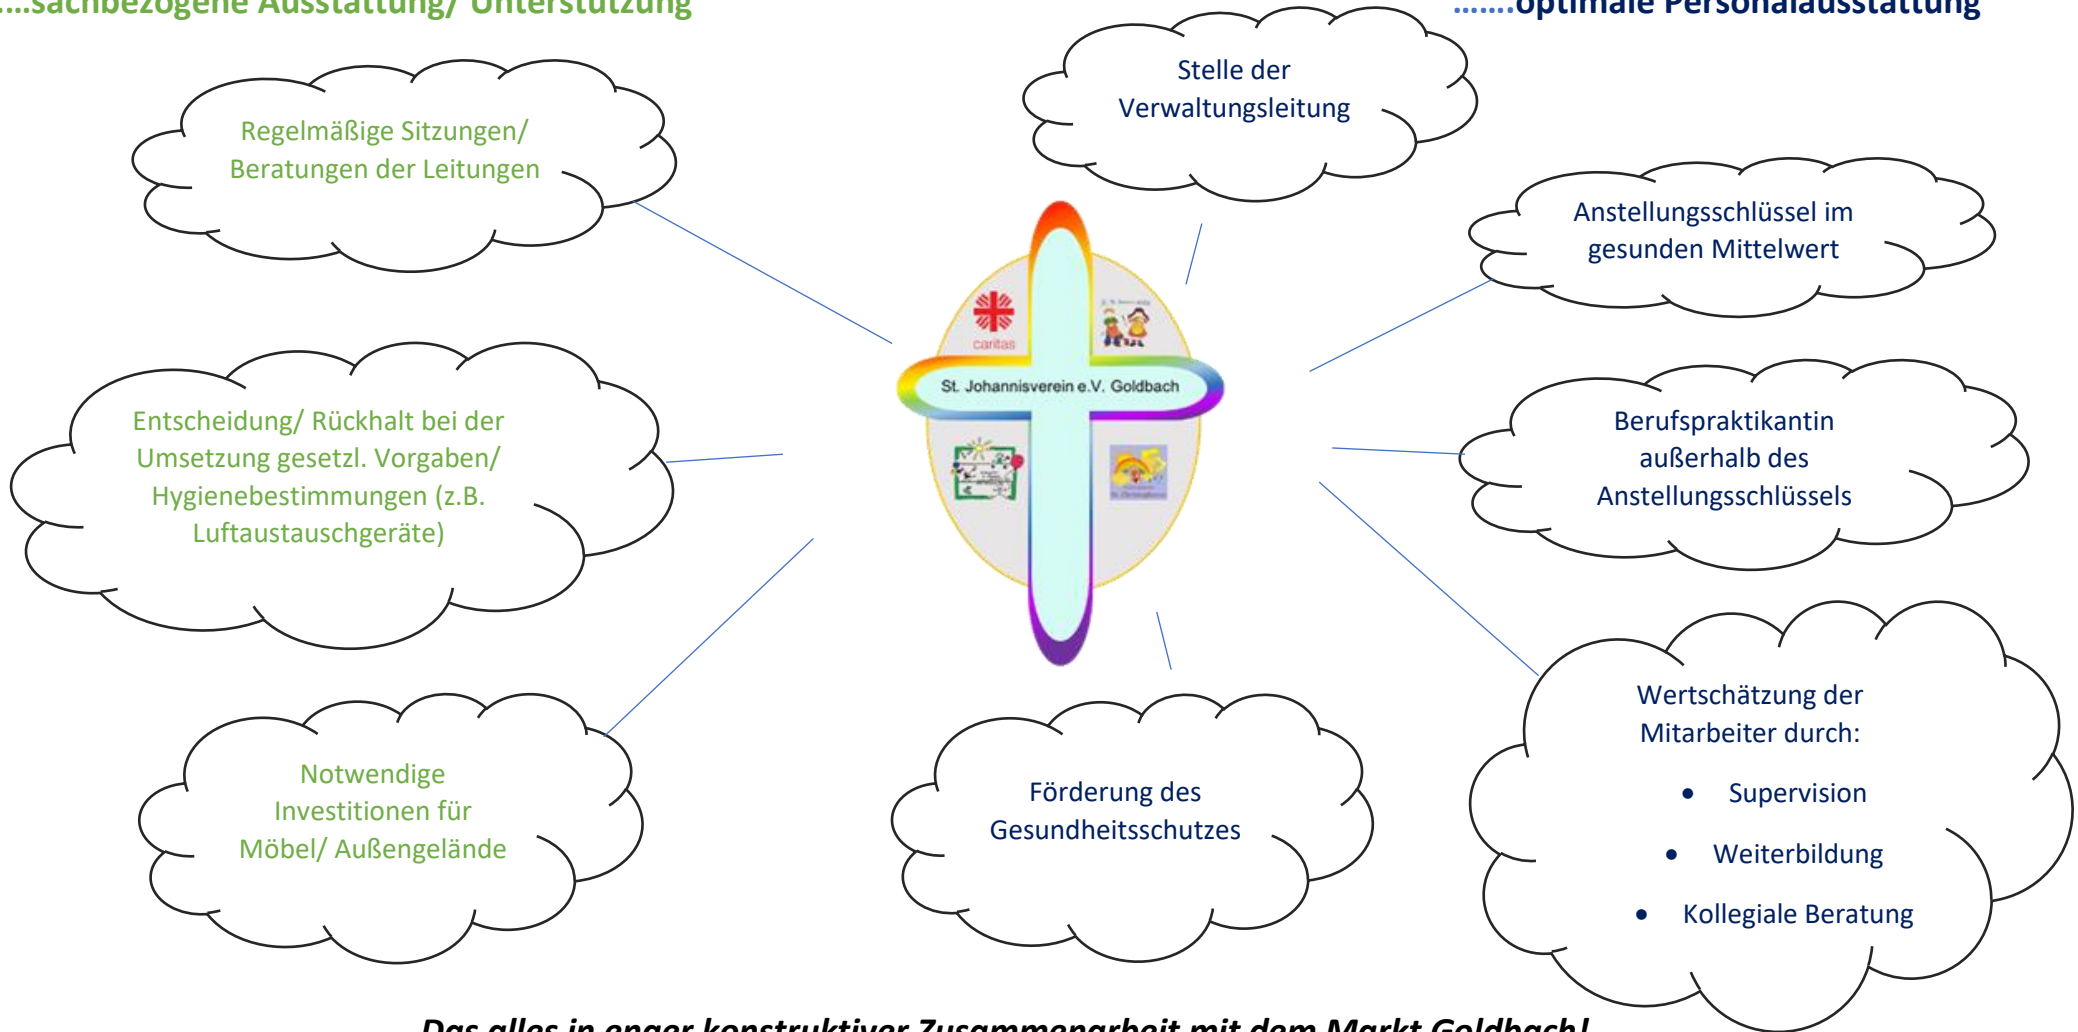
...sachbezogene Ausstattung/ Unterstützung

.......optimale Personalausstattung

Stelle der Verwaltungsleitung

Regelmäßige Sitzungen/ Beratungen der Leitungen

Anstellungsschlüssel im gesunden Mittelwert

caritas

St. Johannisverein e.V. Goldbach

Entscheidung/ Rückhalt bei der Umsetzung gesetzl. Vorgaben/ Hygienebestimmungen (z.B. Luftaustauschgeräte)

Berufspraktikantin außerhalb des Anstellungsschlüssels

Wertschätzung der Mitarbeiter durch:

- Supervision
- Weiterbildung
- Kollegiale Beratung

Notwendige Investitionen für Möbel/ Außengelände

Förderung des Gesundheitsschutzes

Das alles in enger konstruktiver Zusammenarbeit mit dem Markt Goldbach!